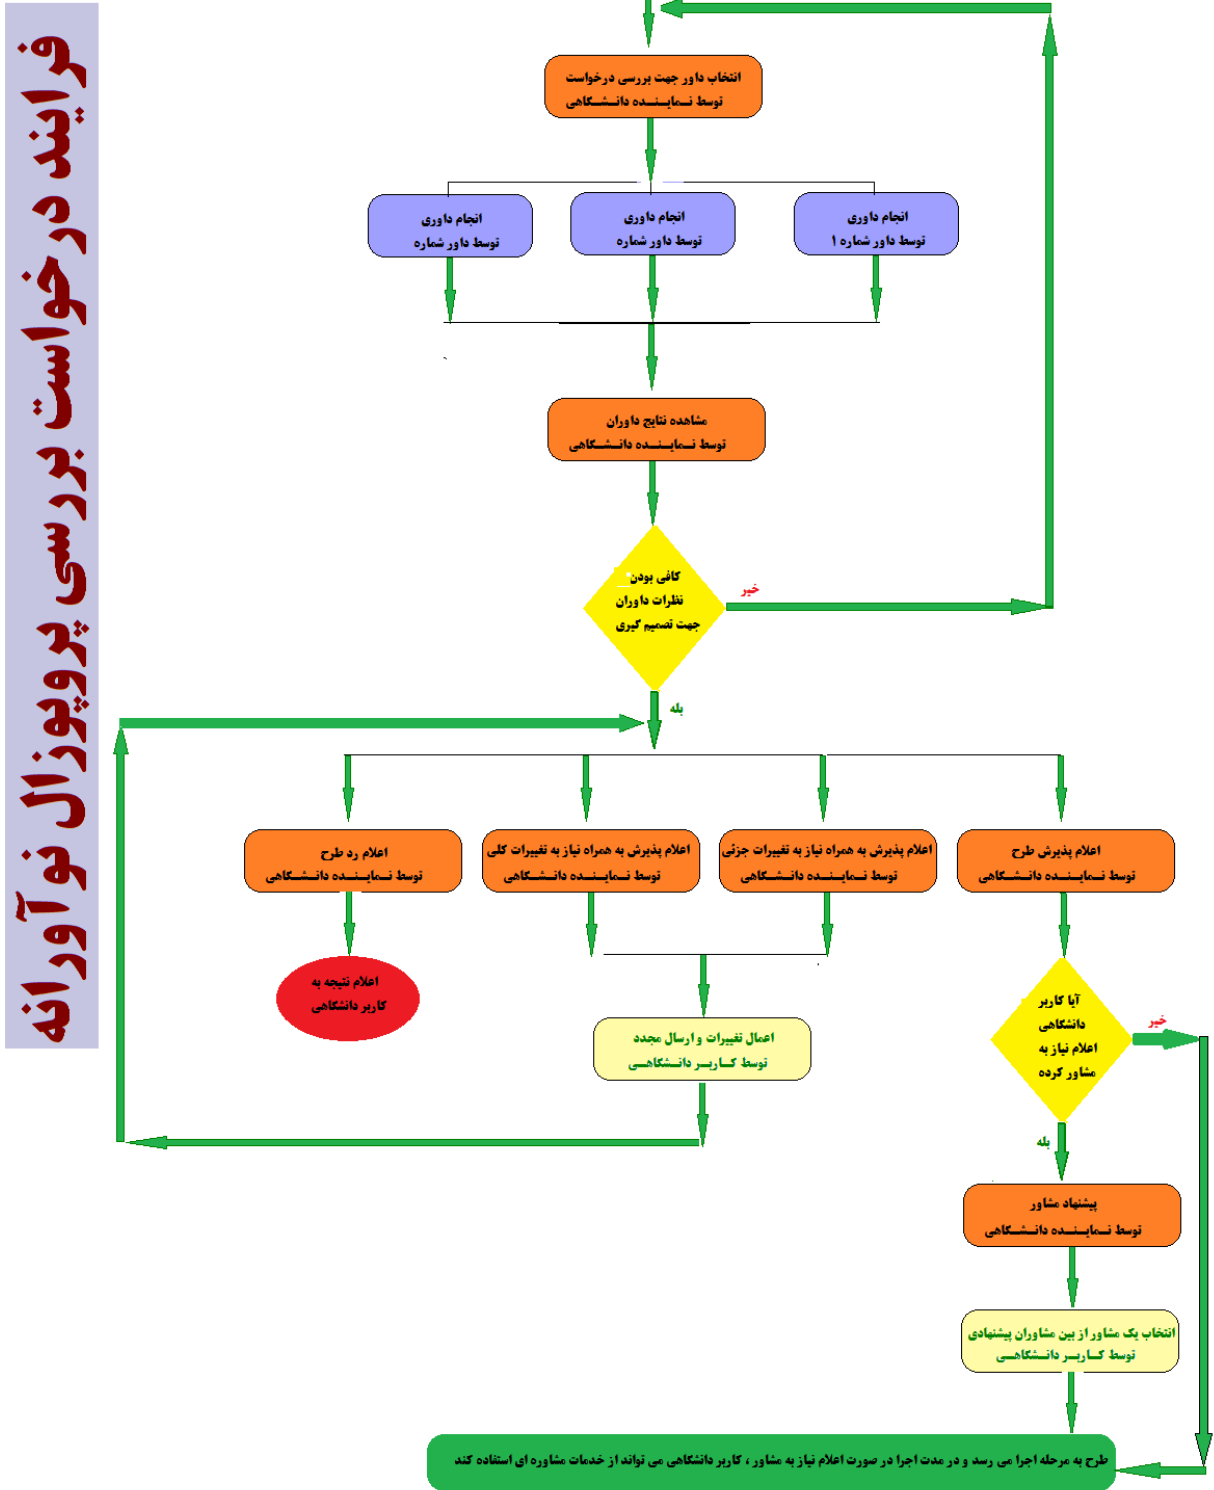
فرایند درخواست بررسی پروپوزال نوآورانه

انتخاب داور جهت بررسی درخواست
توسط نماینده دانشگاهی

انجام داوری
توسط داور شماره ۱

انجام داوری
توسط داور شماره

انجام داوری
توسط داور شماره

مشاهده نتایج داوران
توسط نماینده دانشگاهی

کافی بودن
نظرات داوران
جهت تصمیم گیری

خیر

بله

اعلام پذیرش طرح
توسط نماینده دانشگاهی

اعلام پذیرش به همراه نیاز به تغییرات جزئی
توسط نماینده دانشگاهی

اعلام پذیرش به همراه نیاز به تغییرات کلی
توسط نماینده دانشگاهی

اعلام رد طرح
توسط نماینده دانشگاهی

اعلام نتیجه به
کاربر دانشگاهی

اعمال تغییرات و ارسال مجدد
توسط کاربر دانشگاهی

آیا کاربر
دانشگاهی
اعلام نیاز به
مشاور کرده

خیر

بله

پیشنهاد مشاور
توسط نماینده دانشگاهی

انتخاب یک مشاور از بین مشاوران پیشنهادی
توسط کاربر دانشگاهی

طرح به مرحله اجرا می رسد و در مدت اجرا در صورت اعلام نیاز به مشاور ، کاربر دانشگاهی می تواند از خدمات مشاوره ای استفاده کند